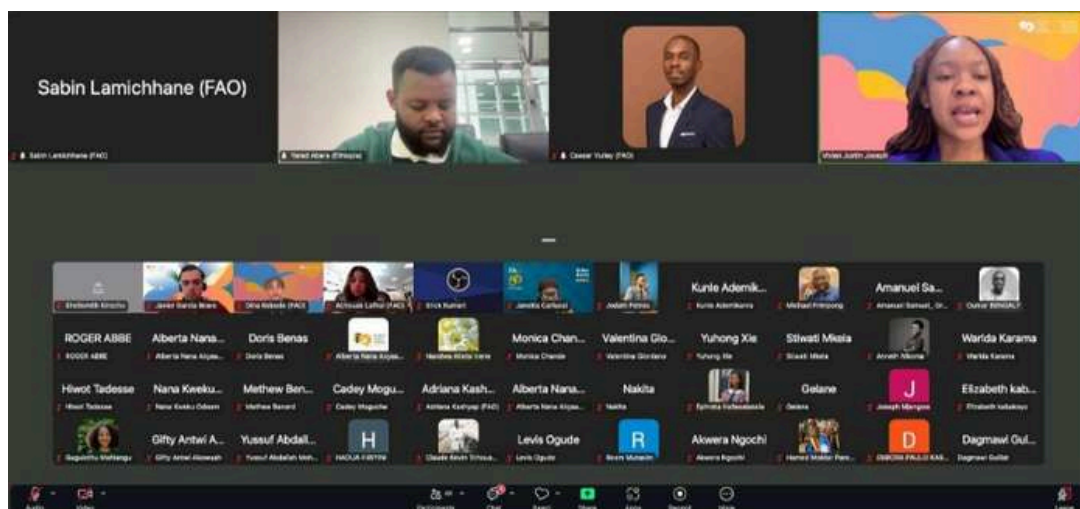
Sabin Lamichhane (FAO)

Sabin Lamichhane (FAO)

Yared Abera (Ethiopia)

Caesar Yurley (FAO)

Vivian Justin Joseph

Kunle Ademik...

Amanuel Sa...

ROGER ABBE

Alberta Nana...

Doris Benas

Monica Chan...

Valentina Gio...

Yuhong Xie

Stiwati Mkala

Warida Karama

Hiwot Tadesse

Nana Kweku...

Methew Ben...

Cadey Mogu...

Adriana Kash...

Alberta Nana...

Nakita

Gelane

J

Elizabeth kab...

Gifty Antwi A...

Yussuf Abdall...

H

Levis Ogude

R

Akwera Ngochi

D

Dagmawi Gul...

Kunle Ademikanra

Michael Frimpong

Amanuel Samuel_Gr...

Oumar BENGALY

ROGER ABBE

Alberta Nana Akyaa...

Doris Benas

Alberta Nana Akyaa...

Monica Chande

Valentina Giordano

Yuhong Xie

Stiwati Mkala

Anneth Nkoma

Warida Karama

Hiwot Tadesse

Nana Kweku Odeam

Methew Benard

Cadey Mogusho

Adriana Kashyap (FAO)

Alberta Nana Akyaa...

Nakita

Ephraha Kebedesela

Gelane

Joseph Mbengwe

Elizabeth kabakoyo

Gifty Antwi Akowuah

Yussuf Abdallah Moh...

HAOUA ISSIYIN

Claude Kevin Tchoua...

Levis Ogude

Bram Munashe

Akwera Ngochi

Hamed Mokhtar Pare...

DEBORA PAULO KAS...

Dagmawi Gulilat

Audio

Video

Participants

Chat

React

Share

Apps

Record

More

Leave